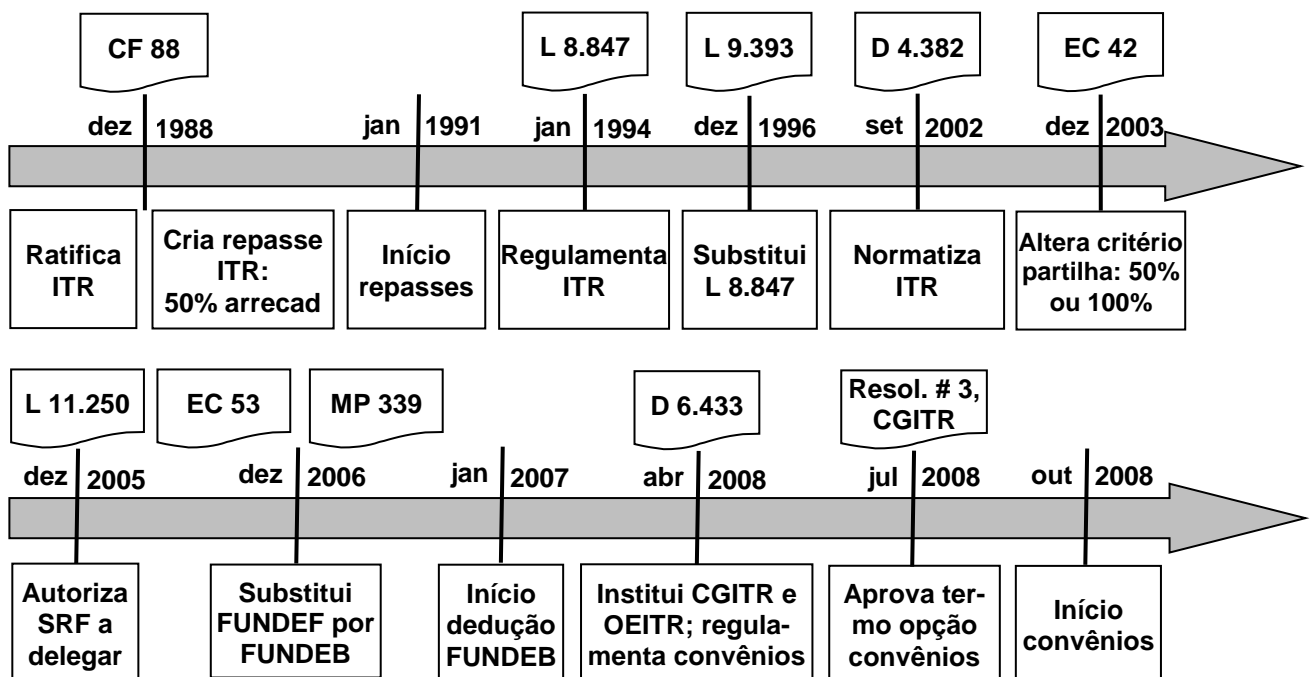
CF 88

dez 1988

Ratifica ITR

Cria repasse ITR: 50% arrecad

jan 1991

Início repasses

L 8.847

jan 1994

Regulamenta ITR

L 9.393

dez 1996

Substitui L 8.847

D 4.382

set 2002

Normatiza ITR

EC 42

dez 2003

Altera critério partilha: 50% ou 100%

L 11.250

dez 2005

Autoriza SRF a delegar

EC 53

MP 339

dez 2006

Substitui FUNDEF por FUNDEB

jan 2007

Início dedução FUNDEB

D 6.433

abr 2008

Institui CGITR e OEITR; regulamenta convênios

Resol. # 3, CGITR

jul 2008

Aprova termo opção convênios

out 2008

Início convênios